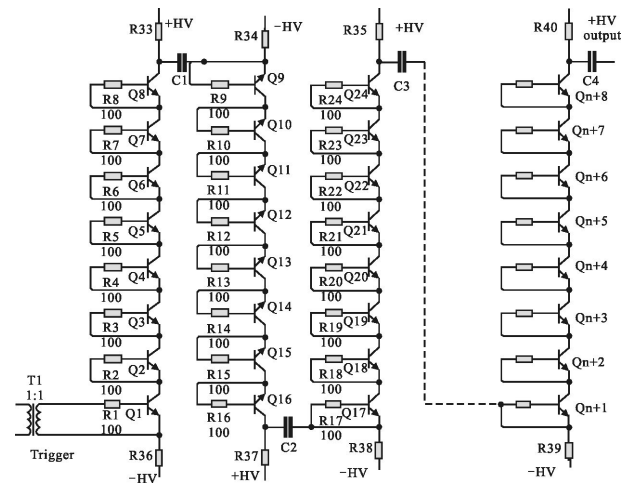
R33 +HV
R34 −HV
R35 +HV
R40 +HV output
C1
C3
C4
Q8 R8 100
Q7 R7 100
Q6 R6 100
Q5 R5 100
Q4 R4 100
Q3 R3 100
Q2 R2 100
Q1 R1 100
T1 1:1
Trigger
R36 −HV
R9 100 Q9
R10 100 Q10
R11 100 Q11
R12 100 Q12
R13 100 Q13
R14 100 Q14
R15 100 Q15
R16 100 Q16
R37 +HV
C2
R24 100 Q24
R23 100 Q23
R22 100 Q22
R21 100 Q21
R20 100 Q20
R19 100 Q19
R18 100 Q18
R17 100 Q17
R38 −HV
Qn+8
Qn+7
Qn+6
Qn+5
Qn+4
Qn+3
Qn+2
Qn+1
R39 −HV